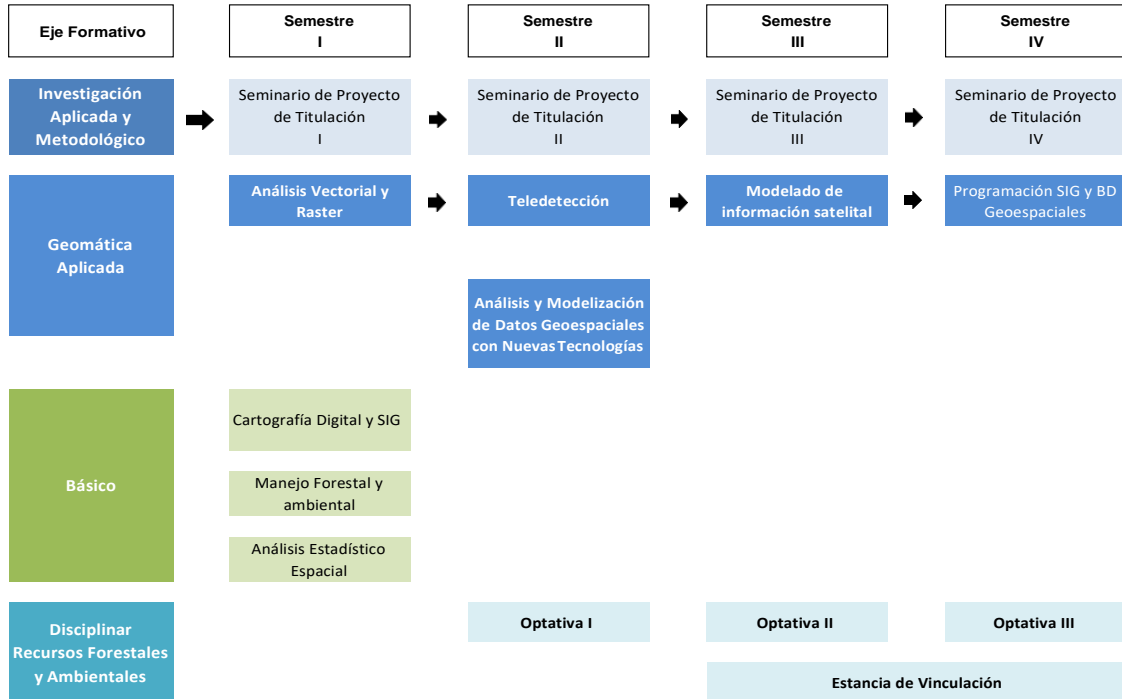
Eje Formativo

Semestre I

Semestre II

Semestre III

Semestre IV

Investigación Aplicada y Metodológico

Seminario de Proyecto de Titulación I

Seminario de Proyecto de Titulación II

Seminario de Proyecto de Titulación III

Seminario de Proyecto de Titulación IV

Geomática Aplicada

Análisis Vectorial y Raster

Teledetección

Modelado de información satelital

Programación SIG y BD Geoespaciales

Análisis y Modelización de Datos Geoespaciales con Nuevas Tecnologías

Básico

Cartografía Digital y SIG

Manejo Forestal y ambiental

Análisis Estadístico Espacial

Disciplinar Recursos Forestales y Ambientales

Optativa I

Optativa II

Optativa III

Estancia de Vinculación